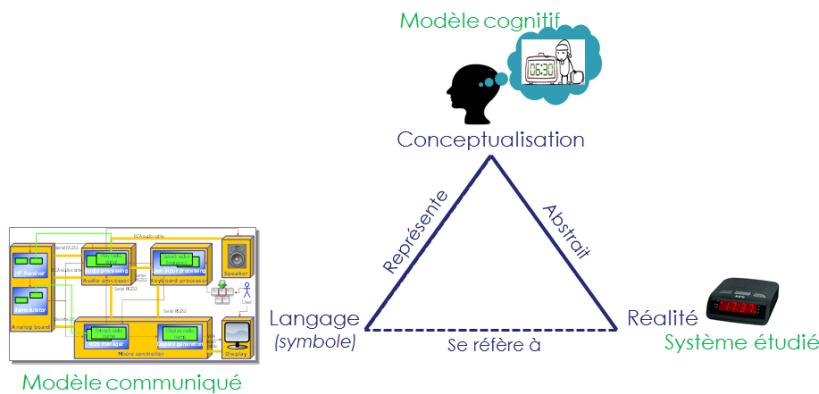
Modèle cognitif

06:30

Conceptualisation

Représente

Abstrait

Langage
(symbole)

Se réfère à

Réalité
Système étudié

Modèle communiqué

HF Receiver
Demodulator
Analog board
Audio processing
Audio processor
User input processing
Keyboard processor
Speaker
User
Micro controller
Display
Serial RS232
I2S audio data